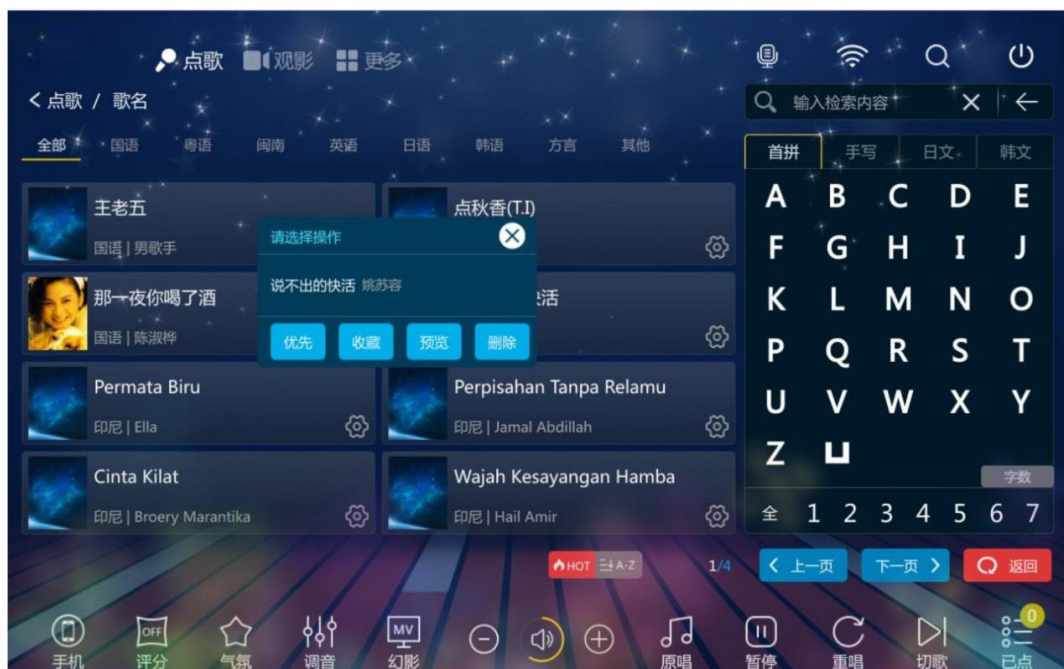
点歌 观影 更多

< 点歌 / 歌名

全部 国语 粤语 闽南 英语 日语 韩语 方言 其他

王老五
国语 | 男歌手

点秋香(T.I)

那一夜你喝了酒
国语 | 陈淑桦

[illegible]活

请选择操作
说不出的快活 姚苏容
优先 收藏 预览 删除

Permata Biru
印尼 | Ella

Perpisahan Tanpa Relamu
印尼 | Jamal Abdillah

Cinta Kilat
印尼 | Broery Marantika

Wajah Kesayangan Hamba
印尼 | Hail Amir

输入检索内容

首拼 手写 日文 韩文

A B C D E
F G H I J
K L M N O
P Q R S T
U V W X Y
Z

字数

全 1 2 3 4 5 6 7

HOT A-Z

1/4

< 上一页 下一页 > 返回

OFF

MV

0

手机 评分 气氛 调音 幻影 原唱 暂停 重唱 切歌 已点